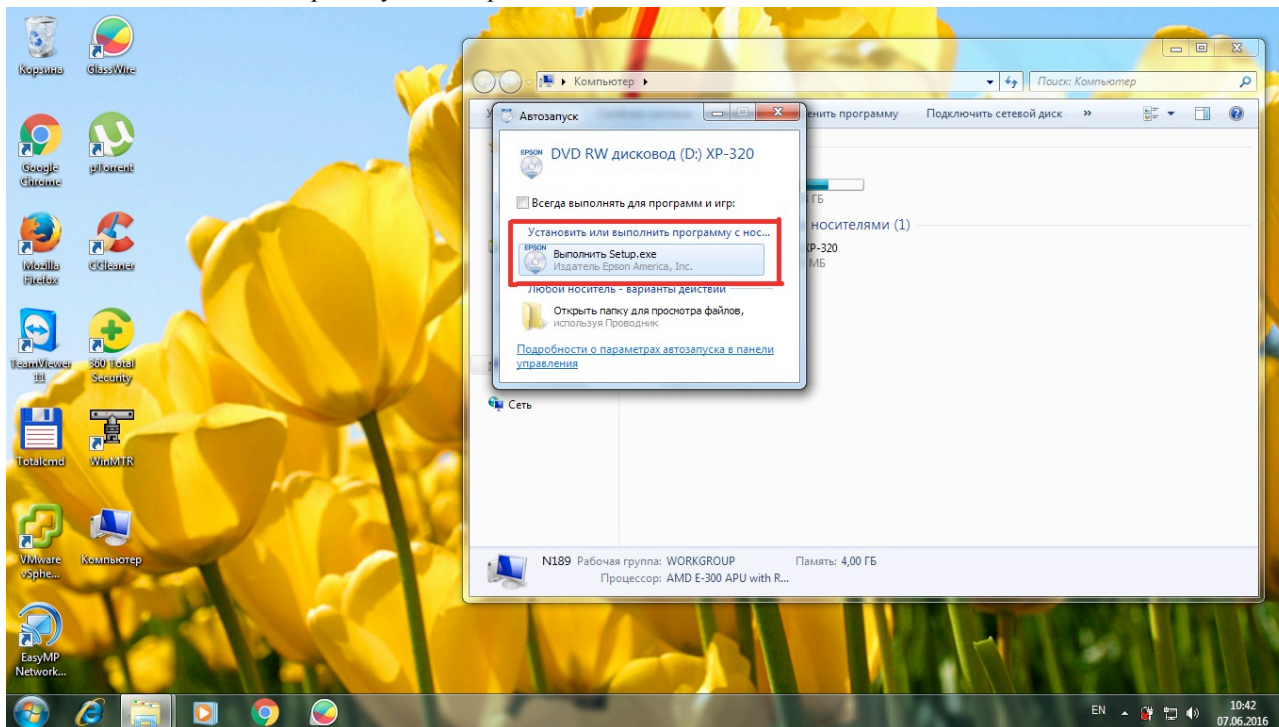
Корзина
GlassWire
Google Chrome
µTorrent
Mozilla Firefox
CCleaner
TeamViewer 11
360 Total Security
Totalcmd
WinMTR
VMware vSphe...
Компьютер
EasyMP Network...

Компьютер ▸
Поиск: Компьютер
енить программу
Подключить сетевой диск
»
ГБ
носителями (1)
XP-320
МБ
Сеть

Автозапуск
DVD RW дисковод (D:) XP-320
Всегда выполнять для программ и игр:
Установить или выполнить программу с нос...
Выполнить Setup.exe
Издатель Epson America, Inc.
Любой носитель - варианты действий
Открыть папку для просмотра файлов,
используя Проводник
Подробности о параметрах автозапуска в панели управления

N189 Рабочая группа: WORKGROUP
Память: 4,00 ГБ
Процессор: AMD E-300 APU with R...

EN
10:42
07.06.2016